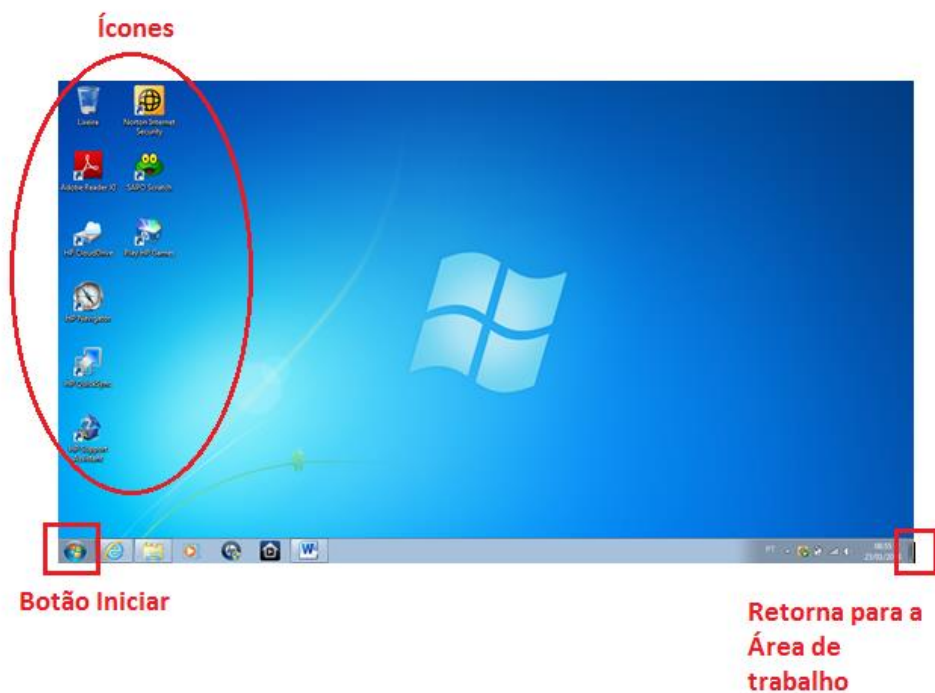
Ícones

Lixeira

Norton Internet Security

Adobe Reader XI

SAPO Scratch

HP CloudDrive

Play HP Games

HP Navigator

HP QuickSync

HP Support Assistant

PT

Botão Iniciar

Retorna para a Área de trabalho